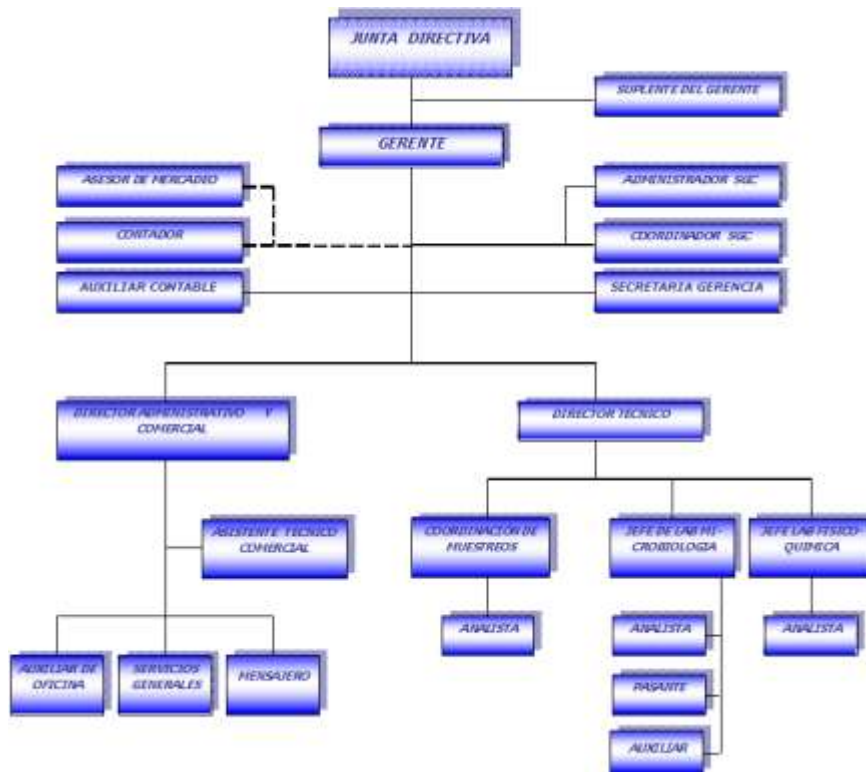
JUNTA DIRECTIVA

SUPLENTE DEL GERENTE

GERENTE

ASESOR DE MERCADEO

CONTADOR

AUXILIAR CONTABLE

ADMINISTRADOR SGC

COORDINADOR SGC

SECRETARIA GERENCIA

DIRECTOR ADMINISTRATIVO Y COMERCIAL

DIRECTOR TECNICO

ASISTENTE TECNICO COMERCIAL

COORDINACION DE MUESTREOS

JEFE DE LAB MI-CROBIOLOGIA

JEFE LAB FISICO QUIMICA

ANALISTA

ANALISTA

ANALISTA

PASANTE

AUXILIAR

AUXILIAR DE OFICINA

SERVICIOS GENERALES

MENSAJERO